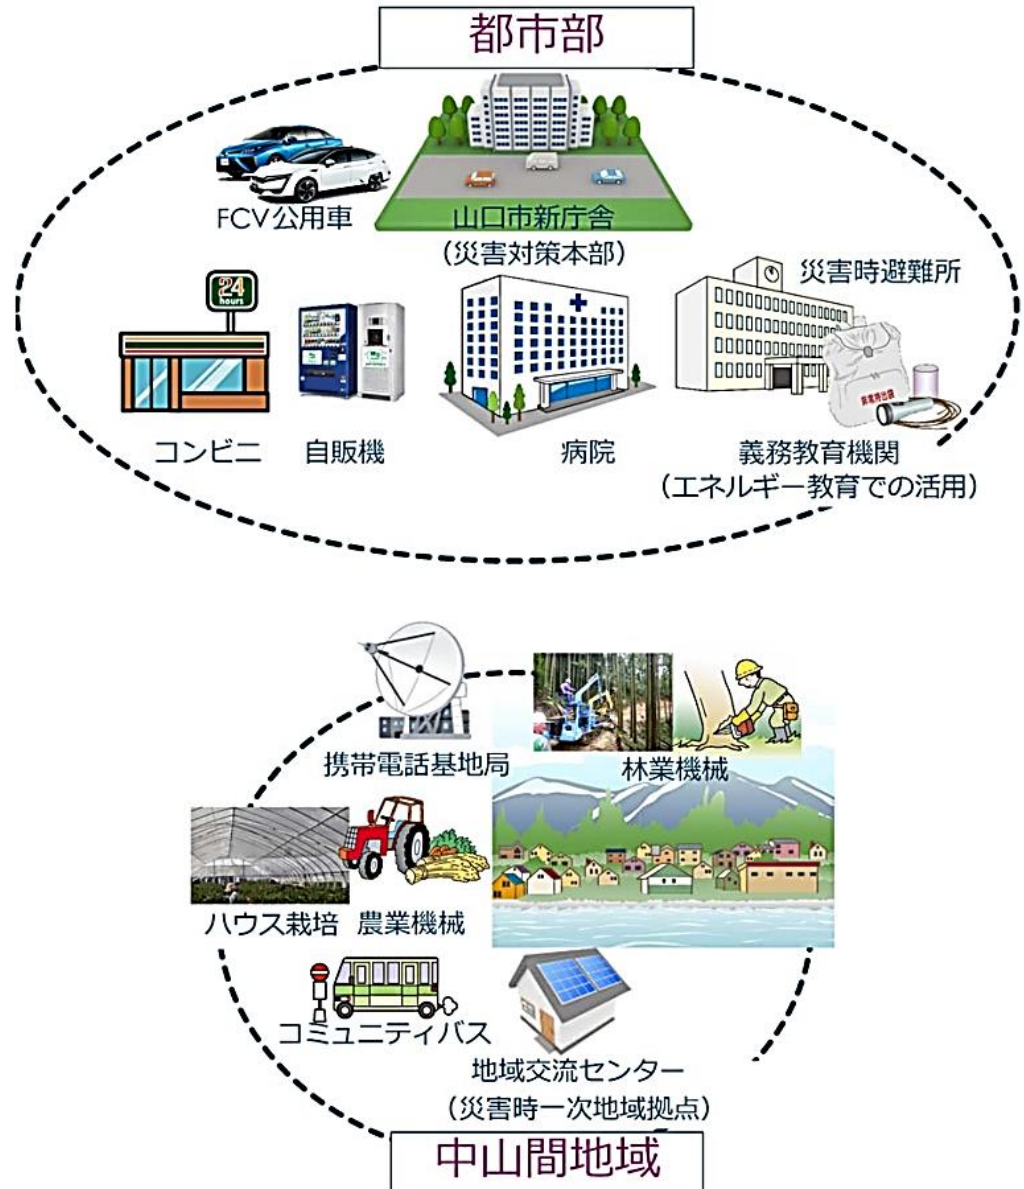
都市部

FCV公用車

山口市新庁舎
（災害対策本部）

災害時避難所

24 hours

コンビニ

自販機

病院

義務教育機関
（エネルギー教育での活用）

携帯電話基地局

林業機械

ハウス栽培

農業機械

コミュニティバス

地域交流センター
（災害時一次地域拠点）

中山間地域